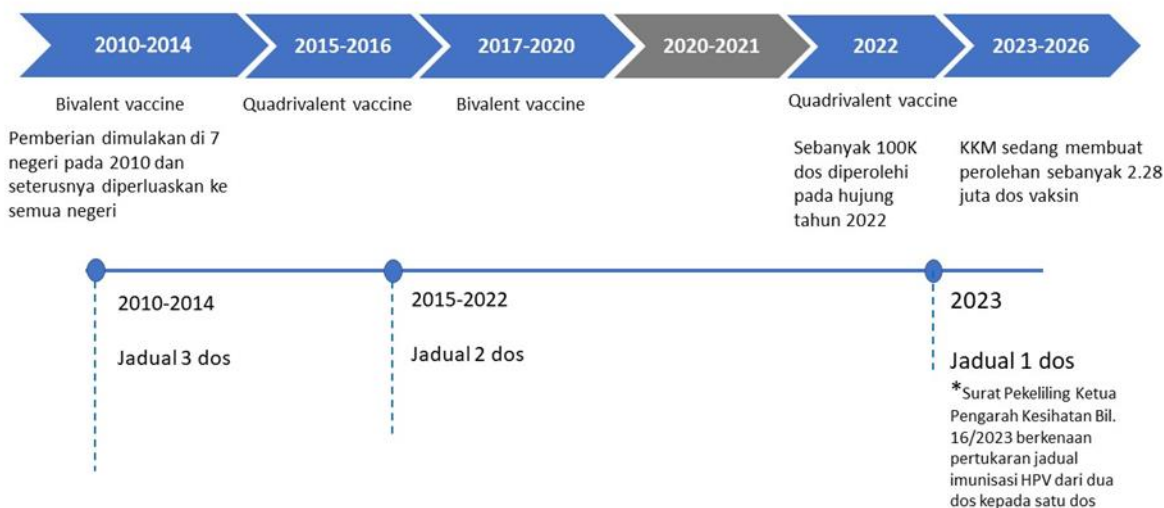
2010-2014

2015-2016

2017-2020

2020-2021

2022

2023-2026

Bivalent vaccine

Pemberian dimulakan di 7 negeri pada 2010 dan seterusnya diperluaskan ke semua negeri

Quadrivalent vaccine

Bivalent vaccine

Quadrivalent vaccine

Sebanyak 100K dos diperolehi pada hujung tahun 2022

KKM sedang membuat perolehan sebanyak 2.28 juta dos vaksin

2010-2014

Jadual 3 dos

2015-2022

Jadual 2 dos

2023

Jadual 1 dos

*Surat Pekeliling Ketua Pengarah Kesihatan Bil. 16/2023 berkenaan pertukaran jadual imunisasi HPV dari dua dos kepada satu dos